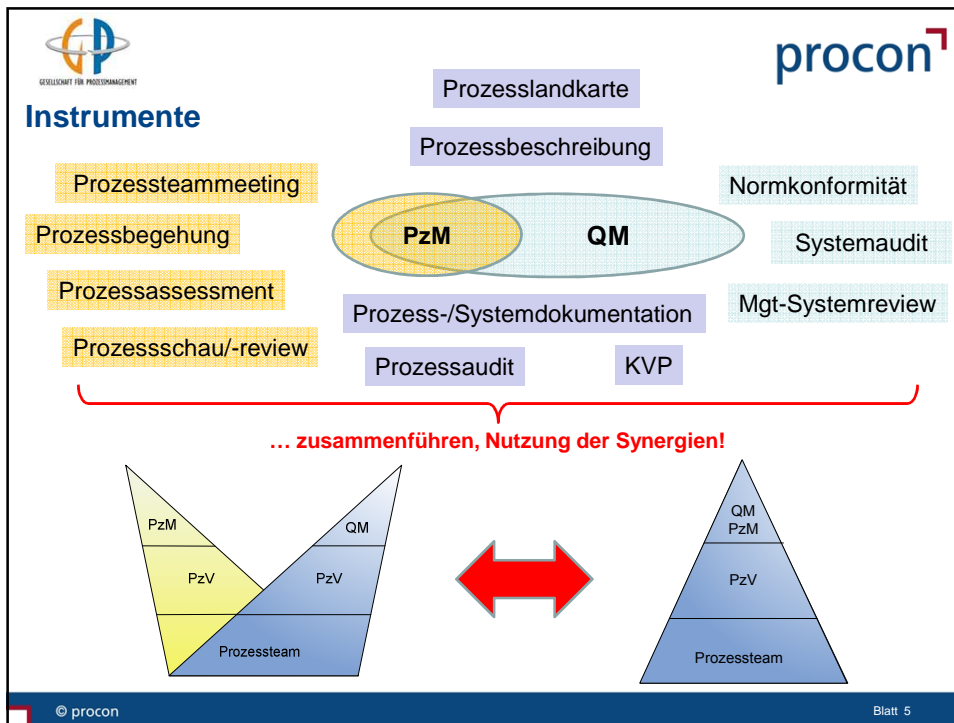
GESELLSCHAFT FÜR PROZESSMANAGEMENT

procon

Instrumente

Prozesslandkarte

Prozessbeschreibung

Prozessteammeeting

Prozessbegehung

Prozessassessment

Prozessschau/-review

PzM

QM

Normkonformität

Systemaudit

Mgt-Systemreview

Prozess-/Systemdokumentation

Prozessaudit

KVP

… zusammenführen, Nutzung der Synergien!

PzM

PzV

QM

PzV

Prozessteam

QM
PzM

PzV

Prozessteam

© procon

Blatt 5